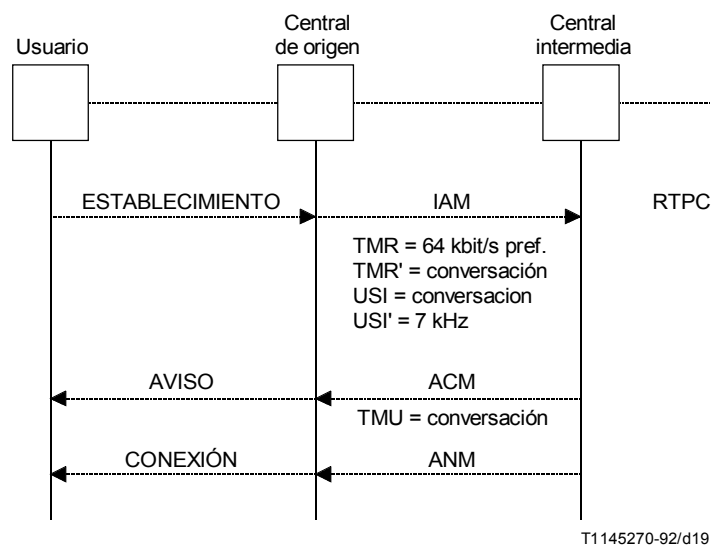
Usuario

Central de origen

Central intermedia

ESTABLECIMIENTO

IAM

RTPC

TMR = 64 kbit/s pref.
TMR' = conversación
USI = conversacion
USI' = 7 kHz

AVISO

ACM

TMU = conversación

CONEXIÓN

ANM

T1145270-92/d19